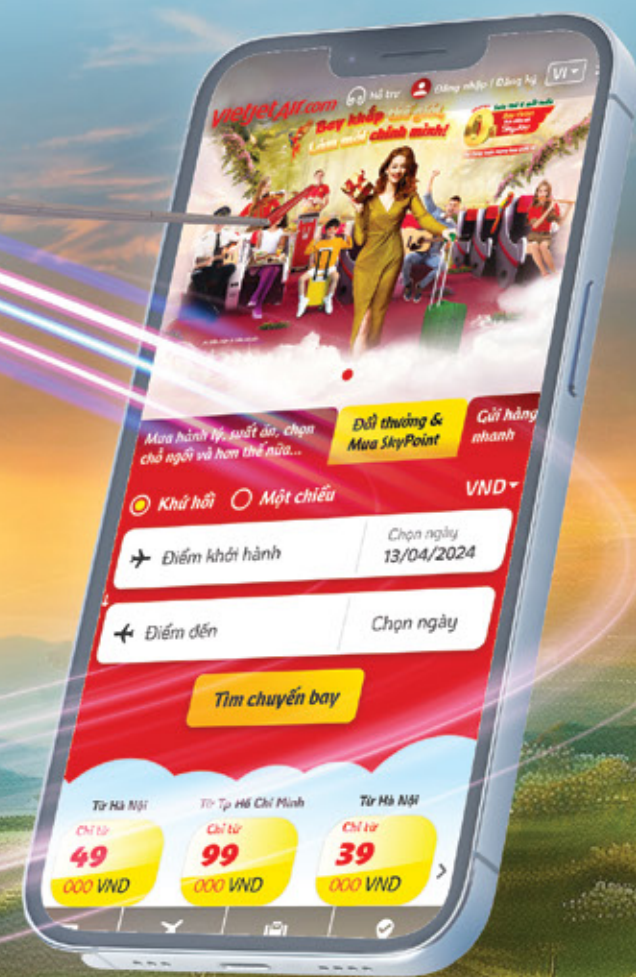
Hỗ trợ Đăng nhập | Đăng ký VI

vietjetAir.com

Bay khắp thế giới Làm mới chính mình!

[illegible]

Mua hành lý, suất ăn, chọn chỗ ngồi và hơn thế nữa...

Đổi thưởng & Mua SkyPoint

Gửi hàng nhanh

Khứ hồi Một chiều VND

Điểm khởi hành

Chọn ngày 13/04/2024

Điểm đến

Chọn ngày

Tìm chuyến bay

Từ Hà Nội
Chỉ từ
49
000 VND

Từ Tp Hồ Chí Minh
Chỉ từ
99
000 VND

Từ Hà Nội
Chỉ từ
39
000 VND